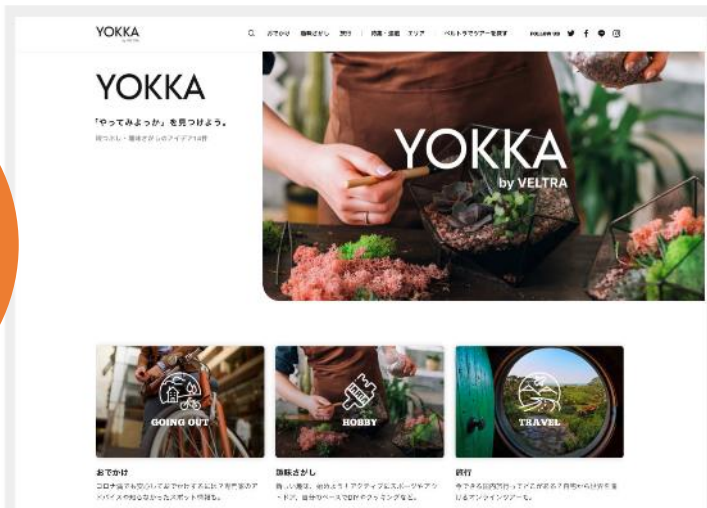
YOKKA by VELTRA

おでかけ　趣味さがし　旅行　｜　特集・連載　エリア　｜　ベルトラでツアーを探す　FOLLOW US

YOKKA

「やってみよっか」を見つけよう。

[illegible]

YOKKA
by VELTRA

GOING OUT

HOBBY

TRAVEL

おでかけ
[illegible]

趣味さがし
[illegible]

旅行
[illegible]